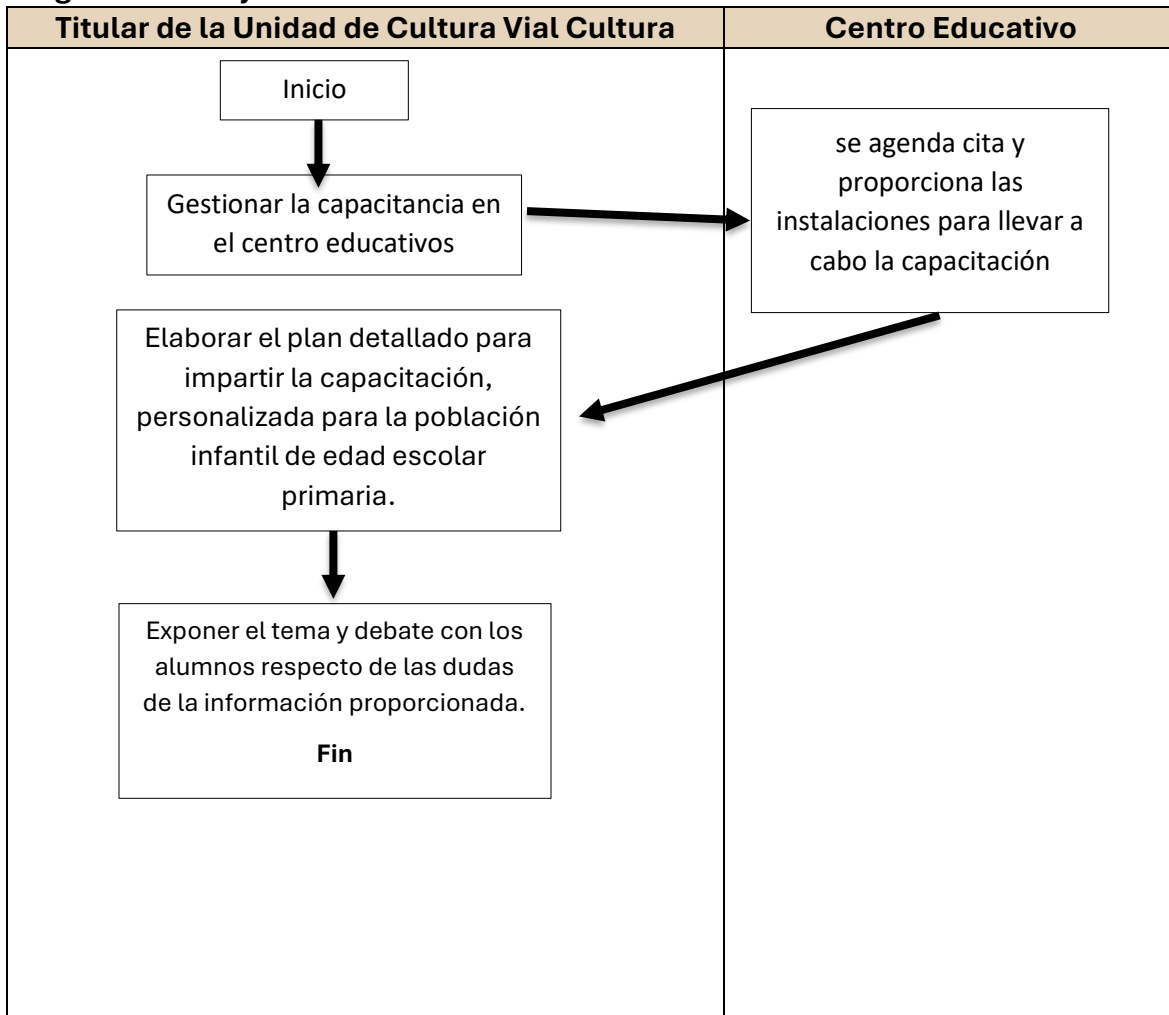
| Titular de la Unidad de Cultura Vial Cultura | Centro Educativo |
|---|---|

Inicio

Gestionar la capacitancia en el centro educativos

se agenda cita y proporciona las instalaciones para llevar a cabo la capacitación

Elaborar el plan detallado para impartir la capacitación, personalizada para la población infantil de edad escolar primaria.

Exponer el tema y debate con los alumnos respecto de las dudas de la información proporcionada.

**Fin**